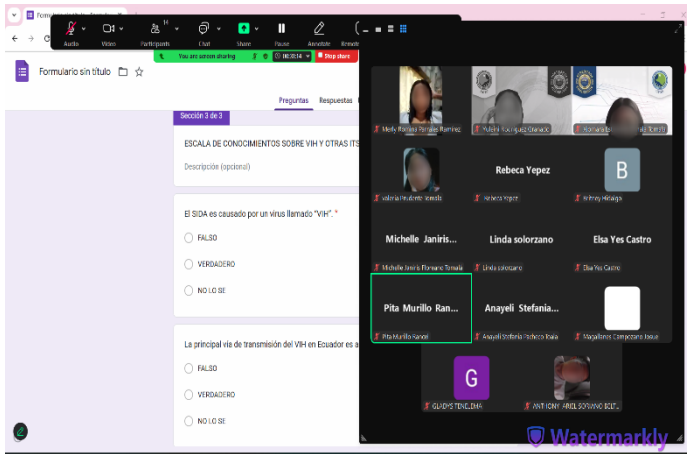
Audio Video Participants Chat Share Pause Annotate

You are screen sharing 00:28:14 Stop share

Formulario sin título

Preguntas Respuestas

Sección 3 de 3

ESCALA DE CONOCIMIENTOS SOBRE VIH Y OTRAS ITS

Descripción (opcional)

El SIDA es causado por un virus llamado "VIH". *

FALSO

VERDADERO

NO LO SE

La principal vía de transmisión del VIH en Ecuador es a

FALSO

VERDADERO

NO LO SE

Meily Ramírez Ramírez

Yuleisi Rodríguez Chavarría

Rebeca Yepez

B

Valeria Prudente Tomalá

Rebeca Yepez

Britney Hidalgo

Michelle Janiris...

Linda solorzano

Elsa Yes Castro

Michelle Janiris Floreano Tomalá

Linda solorzano

Elsa Yes Castro

Pita Murillo Ran...

Anayeli Stefania...

Pita Murillo Rancel

Anayeli Stefania Pacheco Isaia

Magallanes Campozano Josue

G

GLADYS TENELEMA

ANTHONY ARIEL SORIANO BELT...

Watermarkly